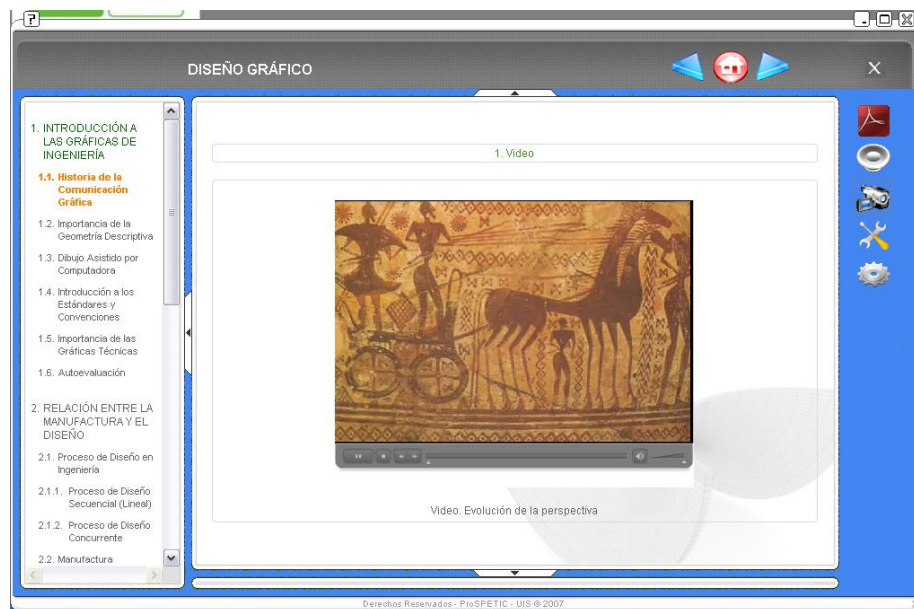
DISEÑO GRÁFICO

1. INTRODUCCIÓN A LAS GRÁFICAS DE INGENIERÍA

1.1. Historia de la Comunicación Gráfica

1.2. Importancia de la Geometría Descriptiva

1.3. Dibujo Asistido por Computadora

1.4. Introducción a los Estándares y Convenciones

1.5. Importancia de las Gráficas Técnicas

1.6. Autoevaluación

2. RELACIÓN ENTRE LA MANUFACTURA Y EL DISEÑO

2.1. Proceso de Diseño en Ingeniería

2.1.1. Proceso de Diseño Secuencial (Lineal)

2.1.2. Proceso de Diseño Concurrente

2.2. Manufactura

1. Video

Video. Evolución de la perspectiva

Derechos Reservados - ProSPETIC - UIS © 2007